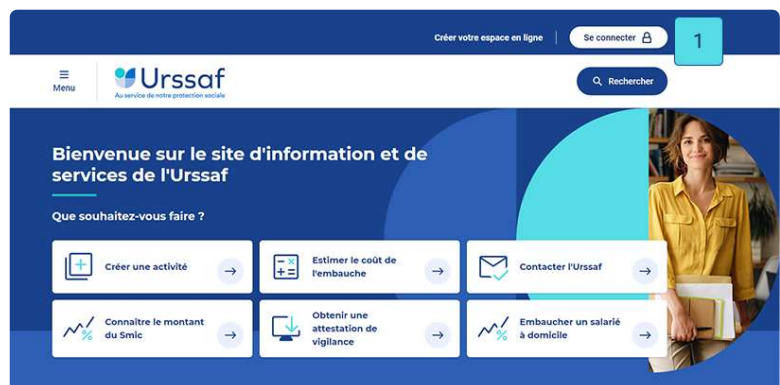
Créer votre espace en ligne | Se connecter

1

Menu

Urssaf
Au service de notre protection sociale

Rechercher

Bienvenue sur le site d'information et de services de l'Urssaf

Que souhaitez-vous faire ?

Créer une activité

Estimer le coût de l'embauche

Contacter l'Urssaf

Connaître le montant du Smic

Obtenir une attestation de vigilance

Embaucher un salarié à domicile